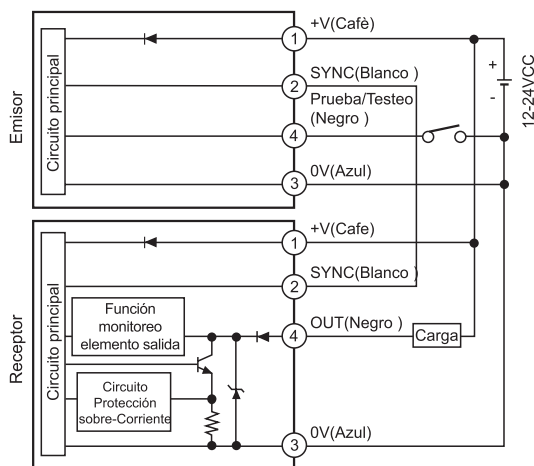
Emisor

Circuito principal

1 +V(Cafè)

2 SYNC(Blanco )

Prueba/Testeo (Negro )

4

3 0V(Azul)

+
-
12-24VCC

Receptor

Circuito principal

1 +V(Cafe)

2 SYNC(Blanco )

Función monitoreo elemento salida

4 OUT(Negro )

Carga

Circuito Protección sobre-Corriente

3 0V(Azul)